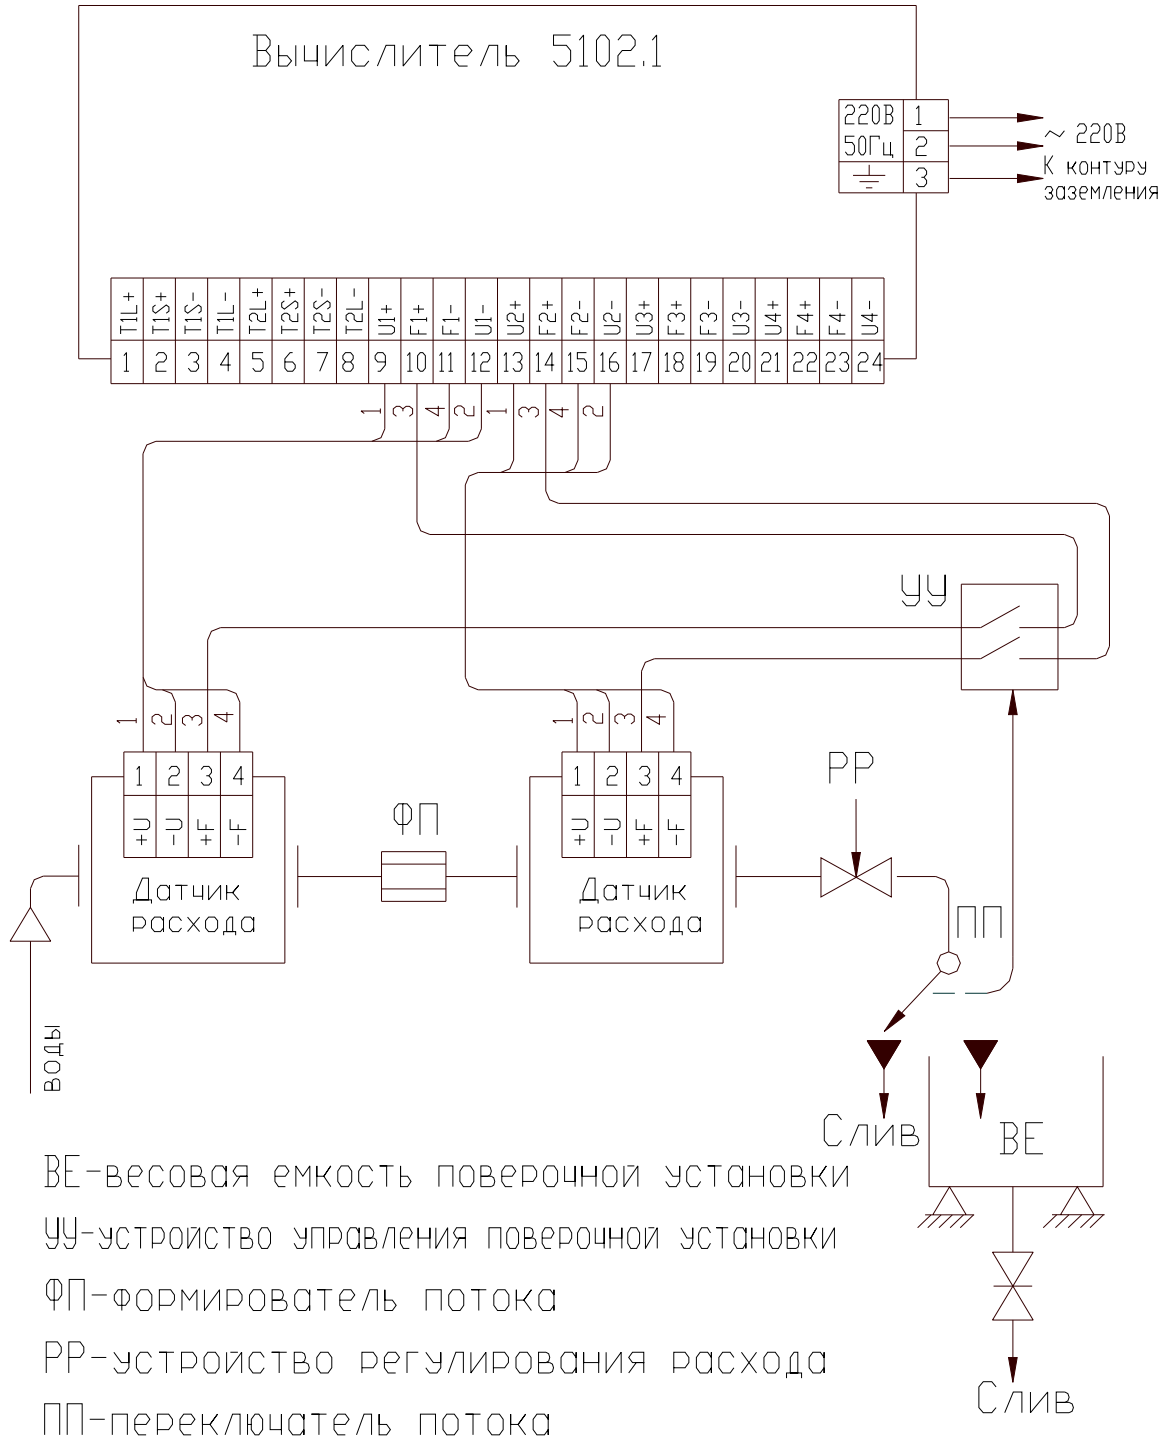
Вычислитель 5102.1

| 220В | 1 |
|---|---|
| 50Гц | 2 |
| ⏚ | 3 |

~ 220В
К контуру заземления

| T1L+ | T1S+ | T1S- | T1L- | T2L+ | T2S+ | T2S- | T2L- | U1+ | F1+ | F1- | U1- | U2+ | F2+ | F2- | U2- | U3+ | F3+ | F3- | U3- | U4+ | F4+ | F4- | U4- |
|---|---|---|---|---|---|---|---|---|---|---|---|---|---|---|---|---|---|---|---|---|---|---|---|
| 1 | 2 | 3 | 4 | 5 | 6 | 7 | 8 | 9 | 10 | 11 | 12 | 13 | 14 | 15 | 16 | 17 | 18 | 19 | 20 | 21 | 22 | 23 | 24 |

1 3 4 2 1 3 4 2

УУ

1 2 3 4

1 2 3 4

| 1 | 2 | 3 | 4 |
|---|---|---|---|
| +U | -U | +F | -F |

Датчик расхода

ФП

| 1 | 2 | 3 | 4 |
|---|---|---|---|
| +U | -U | +F | -F |

Датчик расхода

РР

ПП

воды

Слив

ВЕ

Слив

ВЕ-весовая емкость поверочной установки

УУ-устройство управления поверочной установки

ФП-формирователь потока

РР-устройство регулирования расхода

ПП-переключатель потока